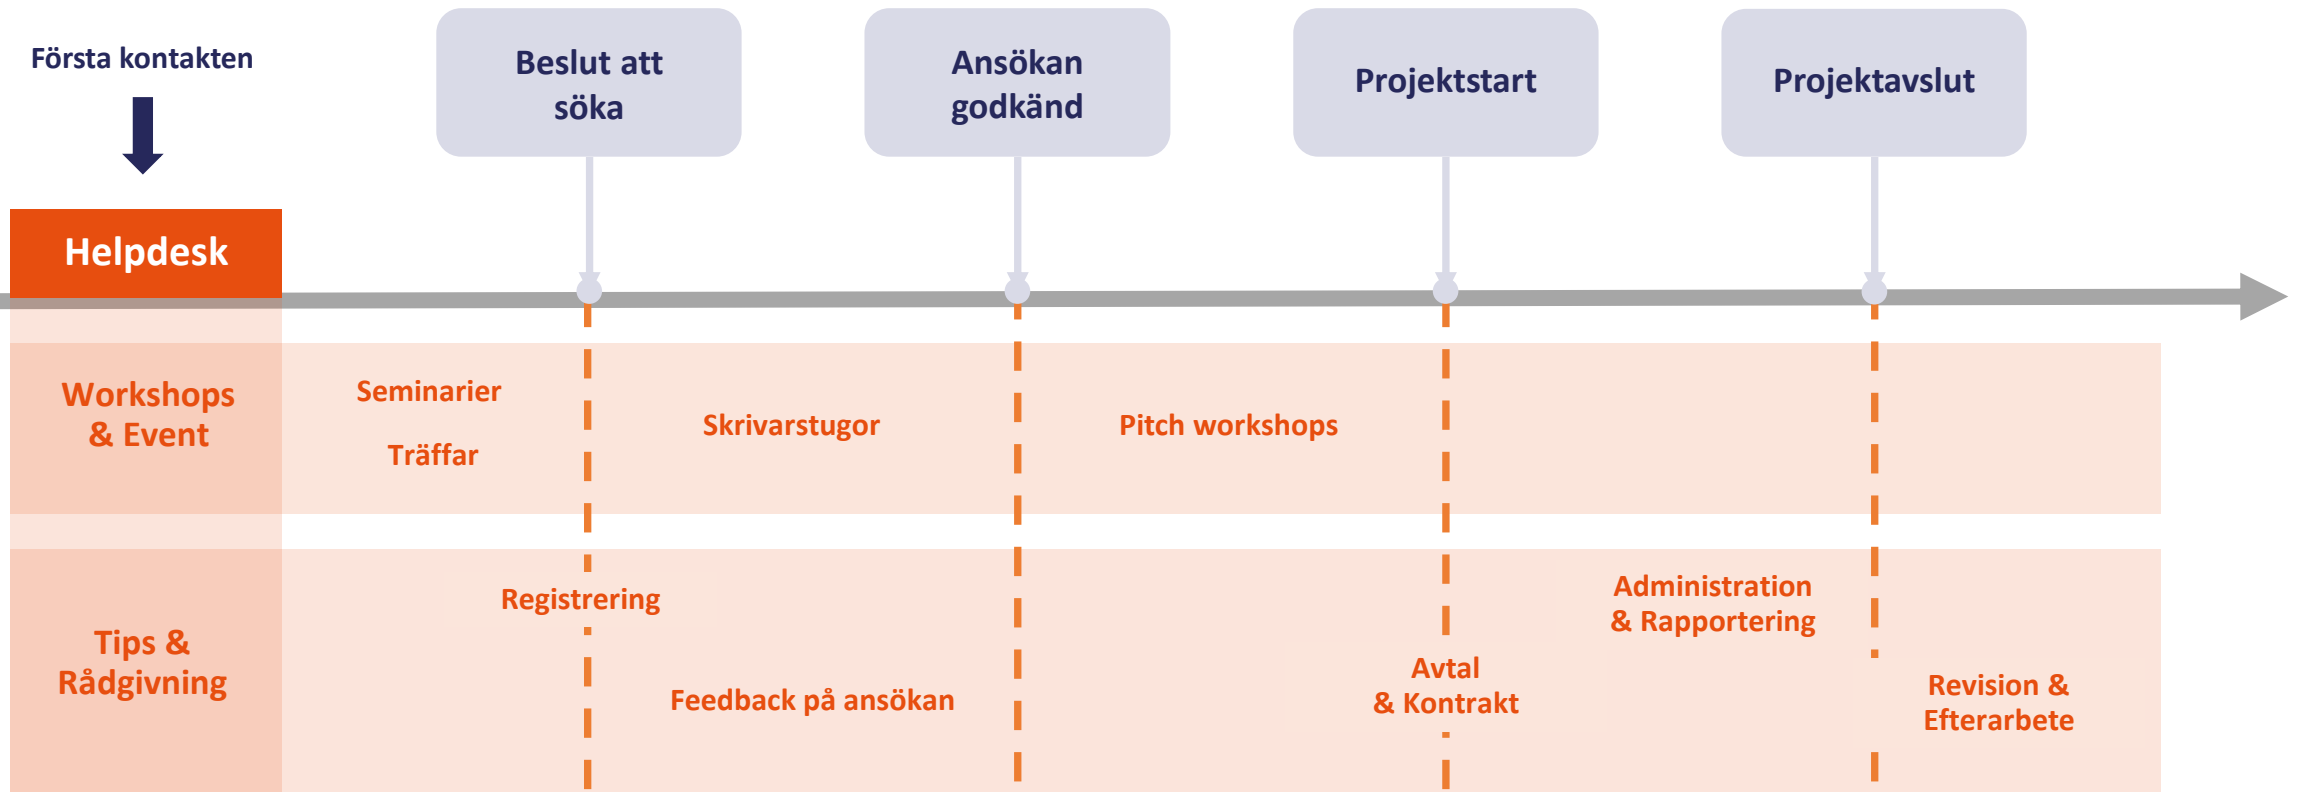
Första kontakten

Beslut att söka

Ansökan godkänd

Projektstart

Projektavslut

Helpdesk

Workshops & Event

Seminarier

Träffar

Skrivarstugor

Pitch workshops

Tips & Rådgivning

Registrering

Feedback på ansökan

Avtal & Kontrakt

Administration & Rapportering

Revision & Efterarbete